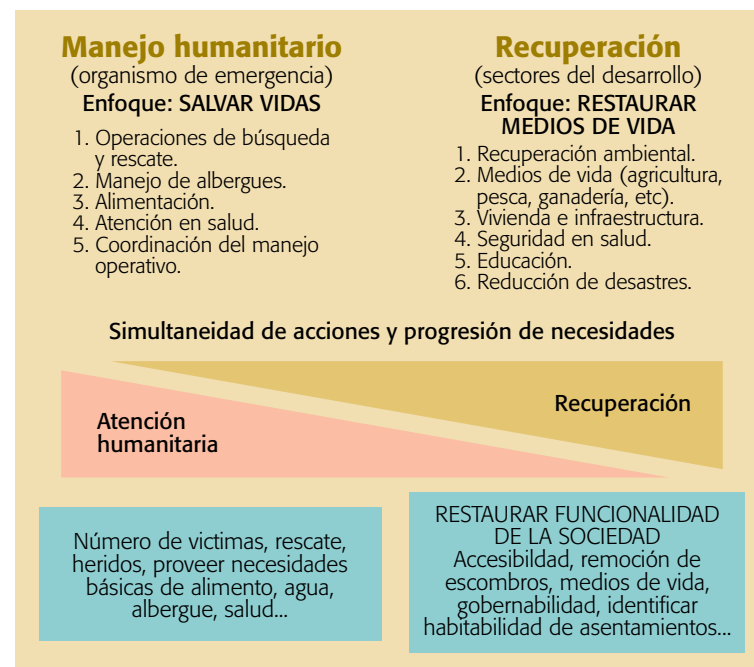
Manejo humanitario
(organismo de emergencia)
Enfoque: SALVAR VIDAS

1. Operaciones de búsqueda y rescate.
2. Manejo de albergues.
3. Alimentación.
4. Atención en salud.
5. Coordinación del manejo operativo.

Recuperación
(sectores del desarrollo)
Enfoque: RESTAURAR MEDIOS DE VIDA

1. Recuperación ambiental.
2. Medios de vida (agricultura, pesca, ganadería, etc).
3. Vivienda e infraestructura.
4. Seguridad en salud.
5. Educación.
6. Reducción de desastres.

Simultaneidad de acciones y progresión de necesidades

Atención humanitaria

Recuperación

Número de victimas, rescate, heridos, proveer necesidades básicas de alimento, agua, albergue, salud...

RESTAURAR FUNCIONALIDAD DE LA SOCIEDAD
Accesibildad, remoción de escombros, medios de vida, gobernabilidad, identificar habitabilidad de asentamientos...